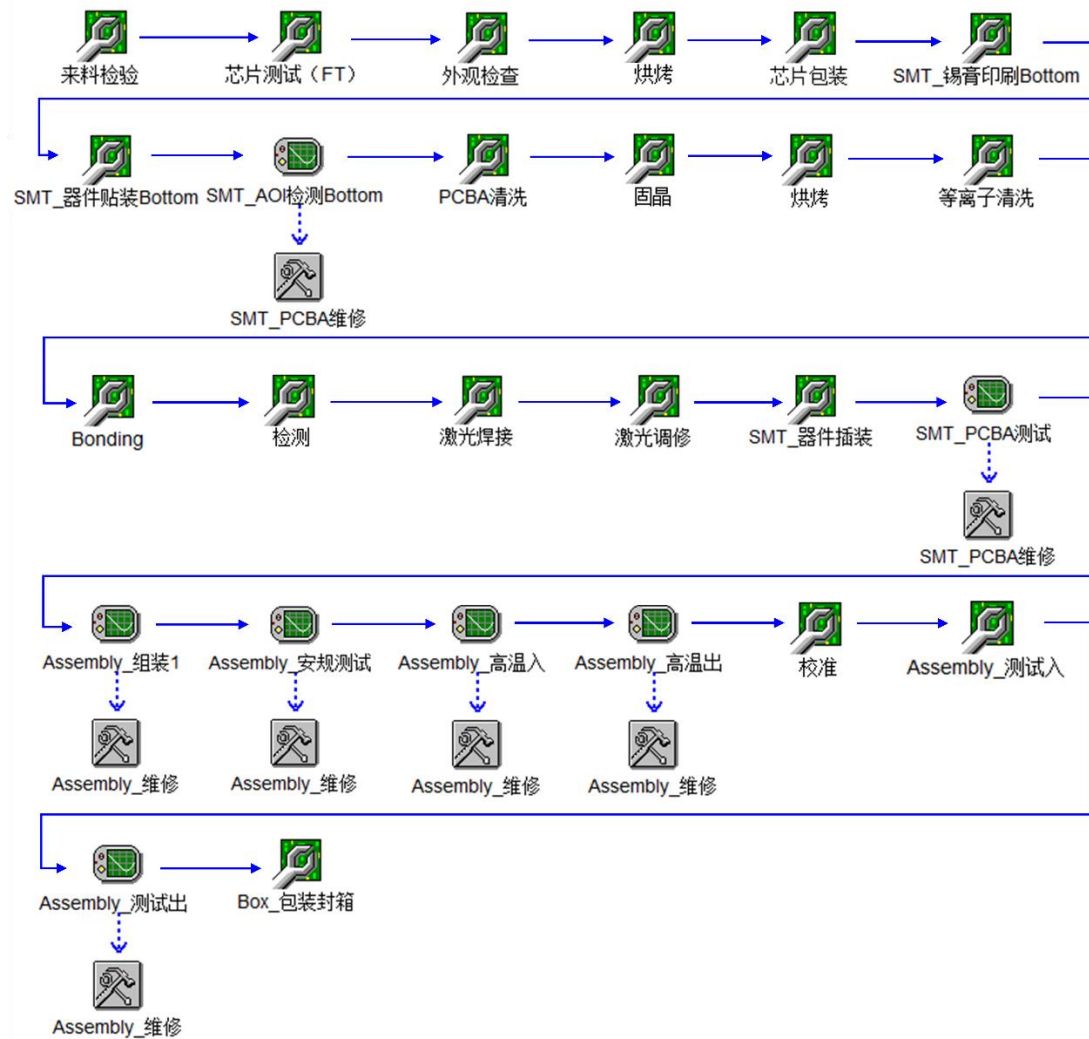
来料检验 芯片测试（FT） 外观检查 烘烤 芯片包装 SMT_锡膏印刷Bottom

SMT_器件贴装Bottom SMT_AOI检测Bottom PCBA清洗 固晶 烘烤 等离子清洗

SMT_PCBA维修

Bonding 检测 激光焊接 激光调修 SMT_器件插装 SMT_PCBA测试

SMT_PCBA维修

Assembly_组装1 Assembly_安规测试 Assembly_高温入 Assembly_高温出 校准 Assembly_测试入

Assembly_维修 Assembly_维修 Assembly_维修 Assembly_维修

Assembly_测试出 Box_包装封箱

Assembly_维修